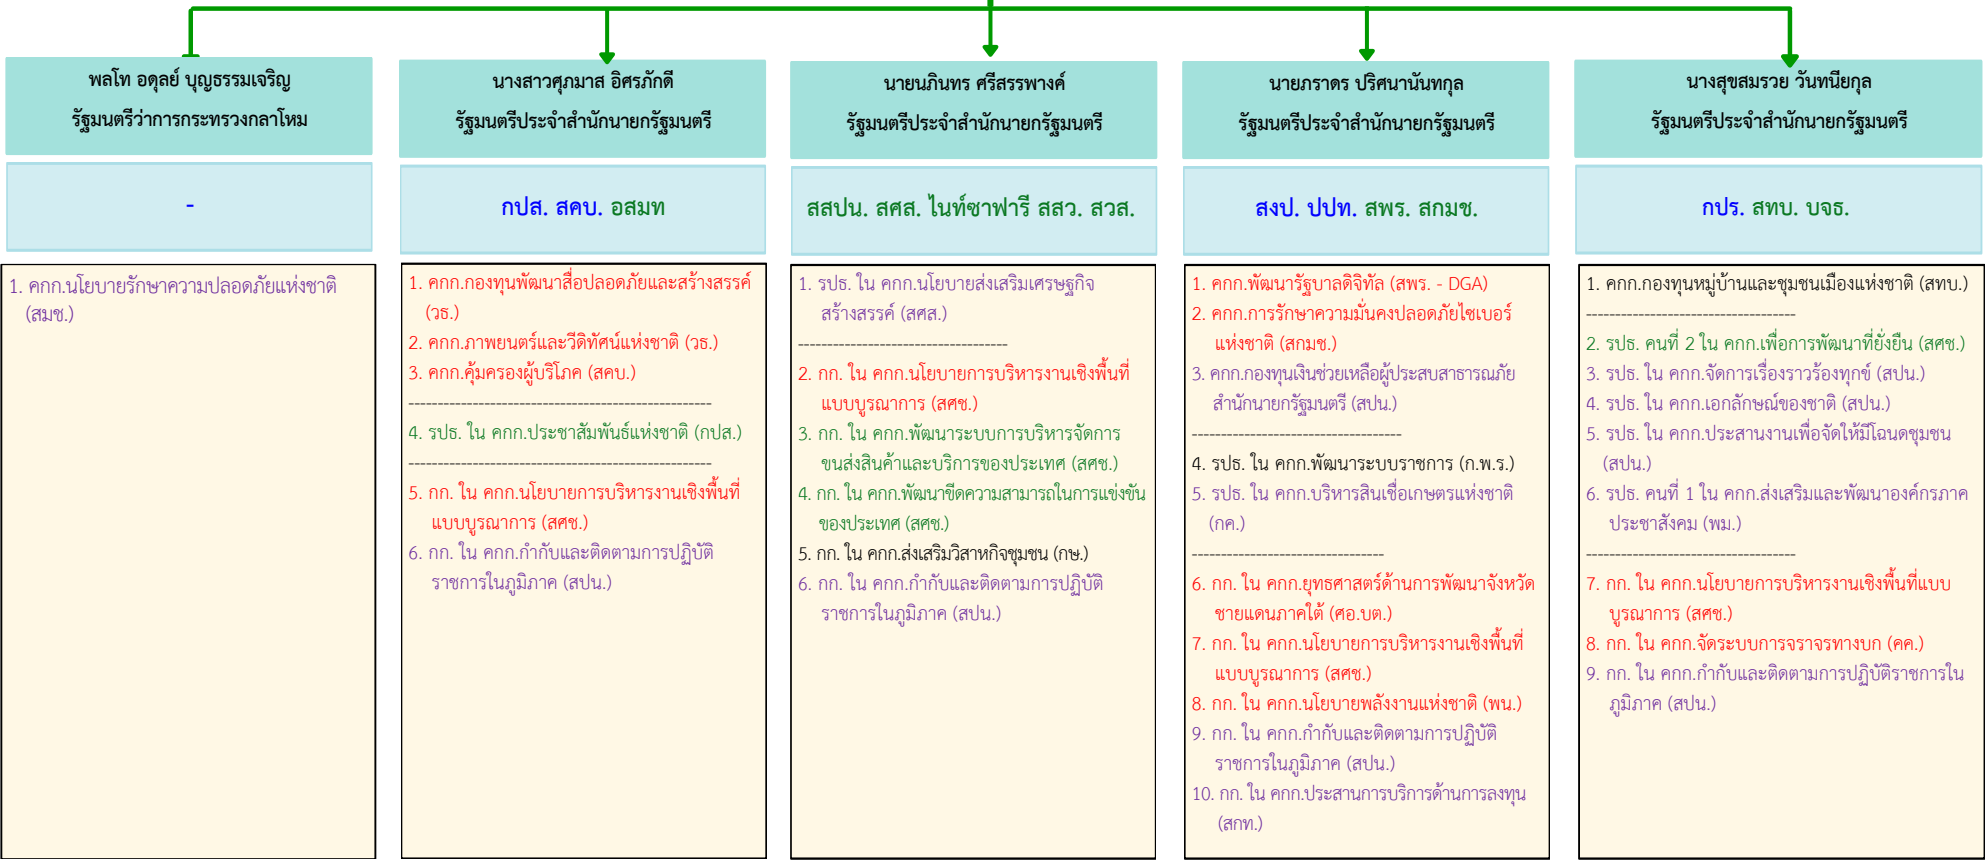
พลโท อดุลย์ บุญธรรมเจริญ
รัฐมนตรีว่าการกระทรวงกลาโหม

-

1. คกก.นโยบายรักษาความปลอดภัยแห่งชาติ (สมช.)

นางสาวศุภมาส อิศรภักดี
รัฐมนตรีประจำสำนักนายกรัฐมนตรี

กปส. สคบ. อสมท

1. คกก.กองทุนพัฒนาสื่อปลอดภัยและสร้างสรรค์ (วธ.)
2. คกก.ภาพยนตร์และวีดิทัศน์แห่งชาติ (วธ.)
3. คกก.คุ้มครองผู้บริโภค (สคบ.)
--------------------------------------------------
4. รปธ. ใน คกก.ประชาสัมพันธ์แห่งชาติ (กปส.)
--------------------------------------------------
5. กก. ใน คกก.นโยบายการบริหารงานเชิงพื้นที่แบบบูรณาการ (สศช.)
6. กก. ใน คกก.กำกับและติดตามการปฏิบัติราชการในภูมิภาค (สปน.)

นายนภินทร ศรีสรรพางค์
รัฐมนตรีประจำสำนักนายกรัฐมนตรี

สสปน. สศส. ไนท์ซาฟารี สสว. สวส.

1. รปธ. ใน คกก.นโยบายส่งเสริมเศรษฐกิจสร้างสรรค์ (สศส.)
--------------------------------------
2. กก. ใน คกก.นโยบายการบริหารงานเชิงพื้นที่แบบบูรณาการ (สศช.)
3. กก. ใน คกก.พัฒนาระบบการบริหารจัดการขนส่งสินค้าและบริการของประเทศ (สศช.)
4. กก. ใน คกก.พัฒนาขีดความสามารถในการแข่งขันของประเทศ (สศช.)
5. กก. ใน คกก.ส่งเสริมวิสาหกิจชุมชน (กษ.)
6. กก. ใน คกก.กำกับและติดตามการปฏิบัติราชการในภูมิภาค (สปน.)

นายภราดร ปริศนานันทกุล
รัฐมนตรีประจำสำนักนายกรัฐมนตรี

สงป. ปปท. สพร. สกมช.

1. คกก.พัฒนารัฐบาลดิจิทัล (สพร. - DGA)
2. คกก.การรักษาความมั่นคงปลอดภัยไซเบอร์แห่งชาติ (สกมช.)
3. คกก.กองทุนเงินช่วยเหลือผู้ประสบสาธารณภัย สำนักนายกรัฐมนตรี (สปน.)
--------------------------------------
4. รปธ. ใน คกก.พัฒนาระบบราชการ (ก.พ.ร.)
5. รปธ. ใน คกก.บริหารสินเชื่อเกษตรแห่งชาติ (กค.)
--------------------------------------
6. กก. ใน คกก.ยุทธศาสตร์ด้านการพัฒนาจังหวัดชายแดนภาคใต้ (ศอ.บต.)
7. กก. ใน คกก.นโยบายการบริหารงานเชิงพื้นที่แบบบูรณาการ (สศช.)
8. กก. ใน คกก.นโยบายพลังงานแห่งชาติ (พน.)
9. กก. ใน คกก.กำกับและติดตามการปฏิบัติราชการในภูมิภาค (สปน.)
10. กก. ใน คกก.ประสานการบริการด้านการลงทุน (สกท.)

นางสุขสมรวย วันทนียกุล
รัฐมนตรีประจำสำนักนายกรัฐมนตรี

กปร. สทบ. บจธ.

1. คกก.กองทุนหมู่บ้านและชุมชนเมืองแห่งชาติ (สทบ.)
--------------------------------------
2. รปธ. คนที่ 2 ใน คกก.เพื่อการพัฒนาที่ยั่งยืน (สศช.)
3. รปธ. ใน คกก.จัดการเรื่องราวร้องทุกข์ (สปน.)
4. รปธ. ใน คกก.เอกลักษณ์ของชาติ (สปน.)
5. รปธ. ใน คกก.ประสานงานเพื่อจัดให้มีโฉนดชุมชน (สปน.)
6. รปธ. คนที่ 1 ใน คกก.ส่งเสริมและพัฒนาองค์กรภาคประชาสังคม (พม.)
--------------------------------------
7. กก. ใน คกก.นโยบายการบริหารงานเชิงพื้นที่แบบบูรณาการ (สศช.)
8. กก. ใน คกก.จัดระบบการจราจรทางบก (คค.)
9. กก. ใน คกก.กำกับและติดตามการปฏิบัติราชการในภูมิภาค (สปน.)